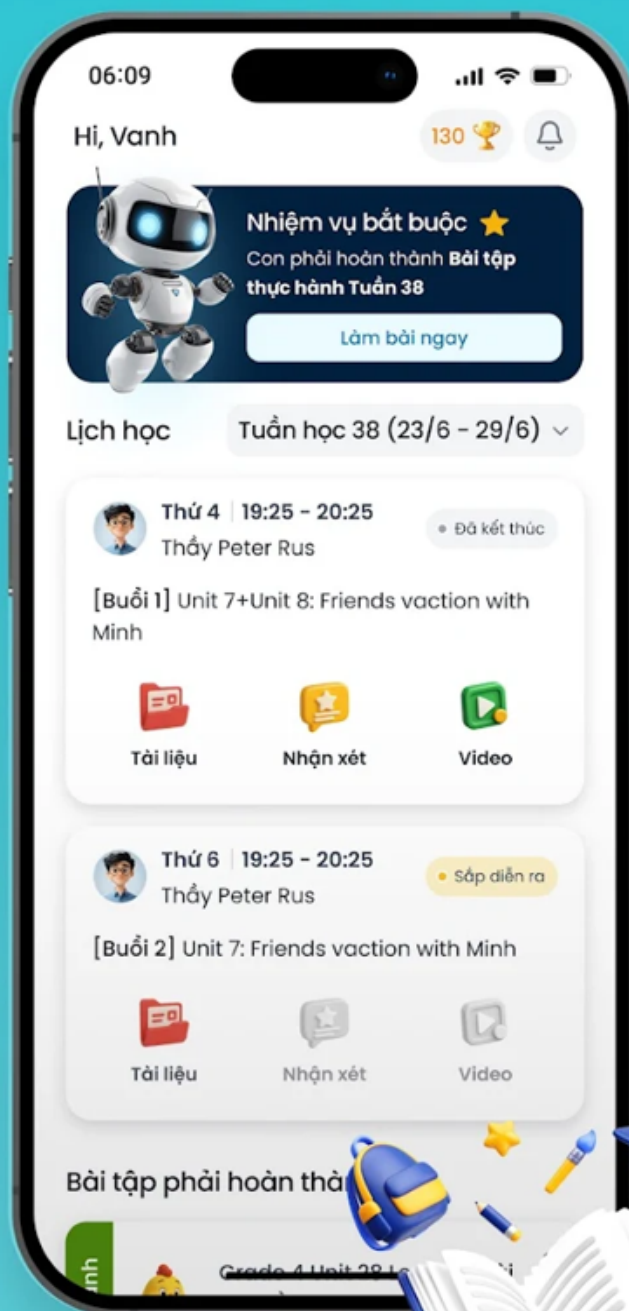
06:09

Hi, Vanh

130

Nhiệm vụ bắt buộc

Con phải hoàn thành **Bài tập thực hành Tuần 38**

Làm bài ngay

Lịch học

Tuần học 38 (23/6 - 29/6)

Thứ 4 | 19:25 - 20:25

Thầy Peter Rus

Đã kết thúc

[Buổi 1] Unit 7+Unit 8: Friends vaction with Minh

Tài liệu

Nhận xét

Video

Thứ 6 | 19:25 - 20:25

Thầy Peter Rus

Sắp diễn ra

[Buổi 2] Unit 7: Friends vaction with Minh

Tài liệu

Nhận xét

Video

Bài tập phải hoàn thà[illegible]

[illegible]nh

Grade 4 Unit 38 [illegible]